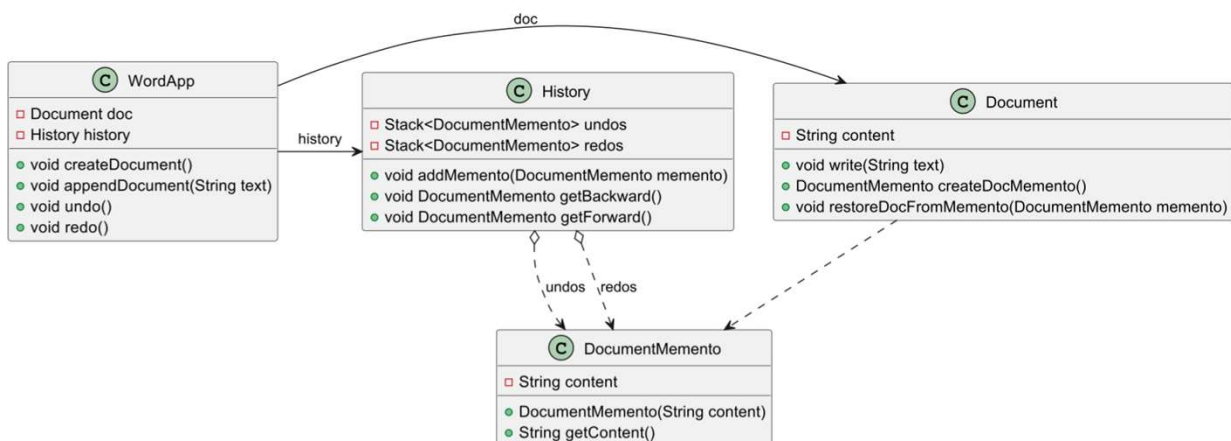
doc

C WordApp
Document doc
History history
void createDocument()
void appendDocument(String text)
void undo()
void redo()

history

C History
Stack<DocumentMemento> undos
Stack<DocumentMemento> redos
void addMemento(DocumentMemento memento)
void DocumentMemento getBackward()
void DocumentMemento getForward()

C Document
String content
void write(String text)
DocumentMemento createDocMemento()
void restoreDocFromMemento(DocumentMemento memento)

undos
redos

C DocumentMemento
String content
DocumentMemento(String content)
String getContent()